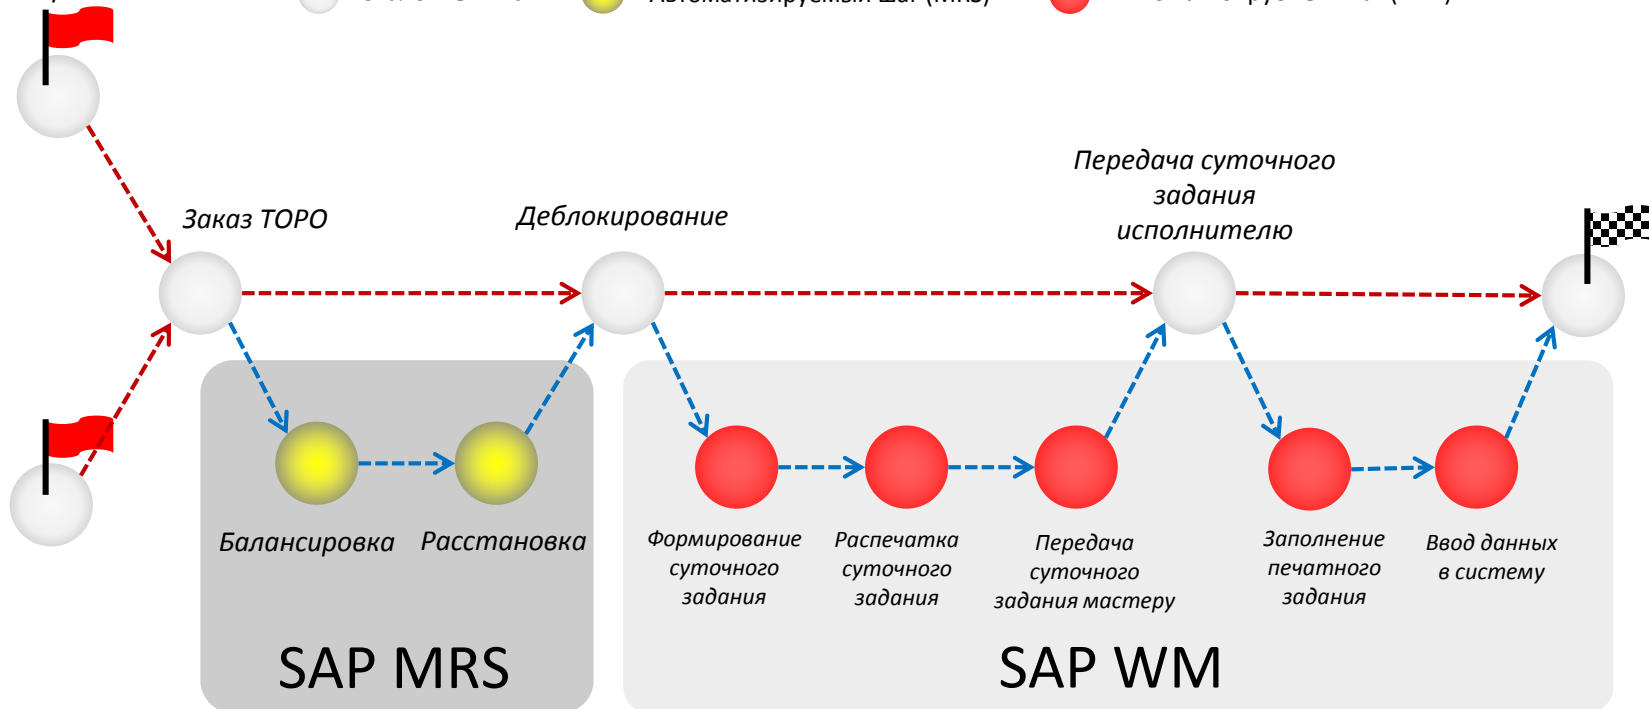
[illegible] Автоматизируемый шаг (MRS) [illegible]

Заказ ТОРО

Деблокирование

Передача суточного задания исполнителю

Балансировка

Расстановка

Формирование суточного задания

Распечатка суточного задания

Передача суточного задания мастеру

Заполнение печатного задания

Ввод данных в систему

SAP MRS

SAP WM